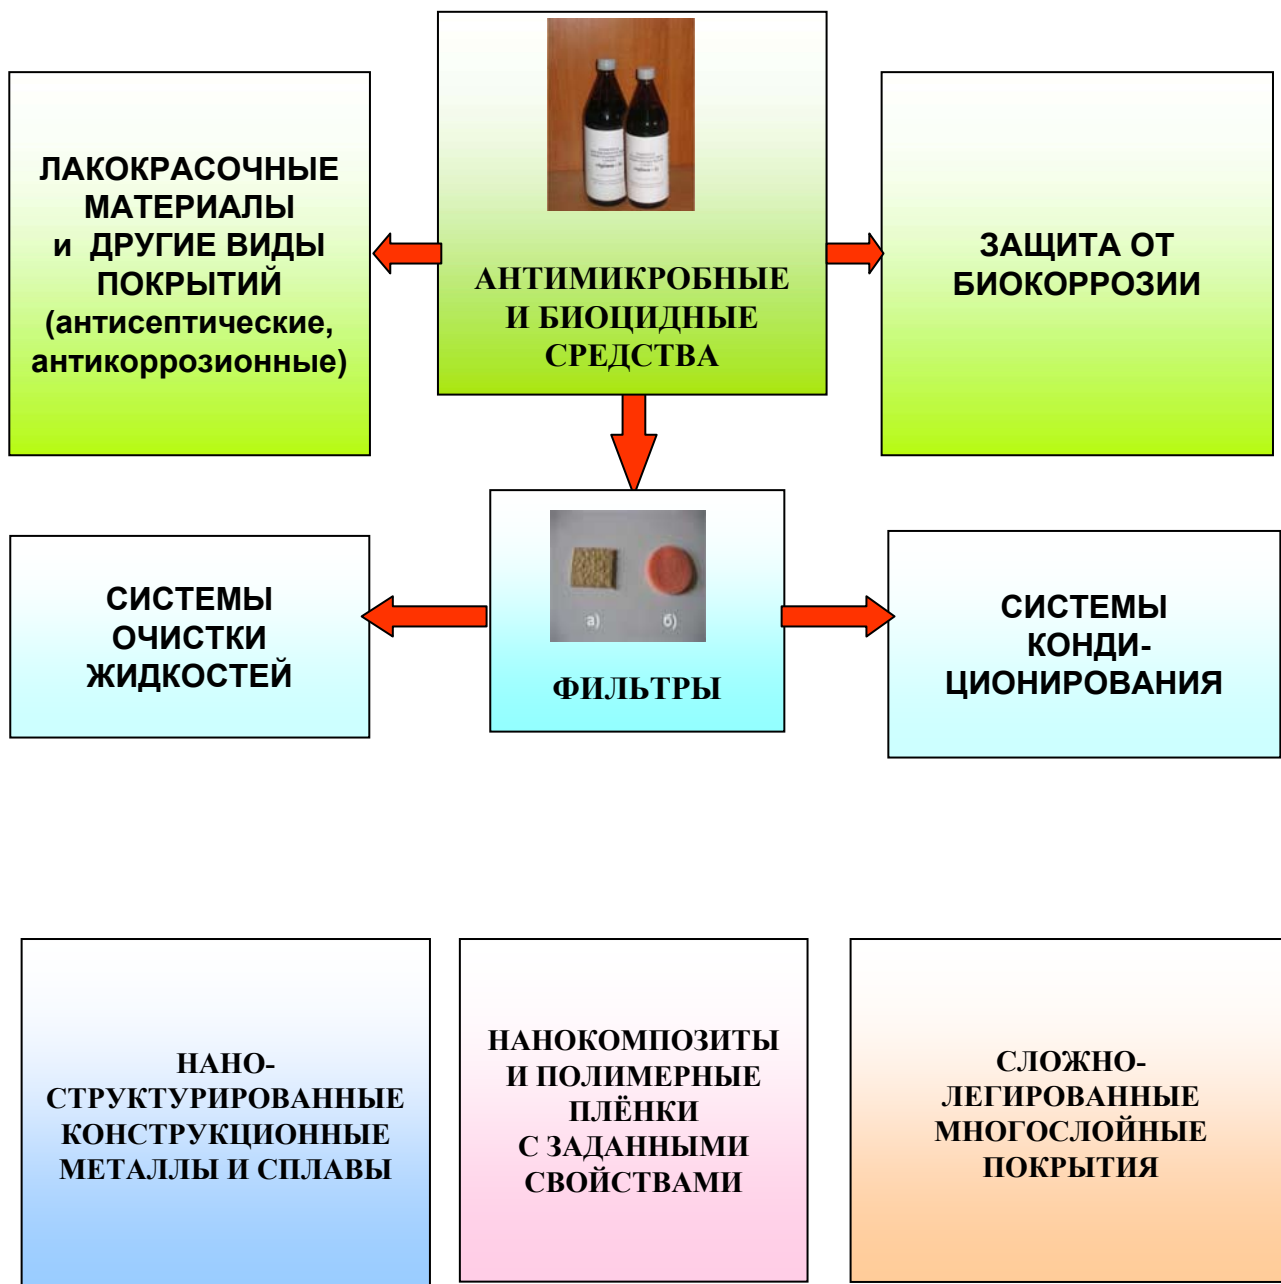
ЛАКОКРАСОЧНЫЕ МАТЕРИАЛЫ и ДРУГИЕ ВИДЫ ПОКРЫТИЙ (антисептические, антикоррозионные)

АНТИМИКРОБНЫЕ И БИОЦИДНЫЕ СРЕДСТВА

ЗАЩИТА ОТ БИОКОРРОЗИИ

СИСТЕМЫ ОЧИСТКИ ЖИДКОСТЕЙ

а) б)

ФИЛЬТРЫ

СИСТЕМЫ КОНДИЦИОНИРОВАНИЯ

НАНОСТРУКТУРИРОВАННЫЕ КОНСТРУКЦИОННЫЕ МЕТАЛЛЫ И СПЛАВЫ

НАНОКОМПОЗИТЫ И ПОЛИМЕРНЫЕ ПЛЁНКИ С ЗАДАННЫМИ СВОЙСТВАМИ

СЛОЖНОЛЕГИРОВАННЫЕ МНОГОСЛОЙНЫЕ ПОКРЫТИЯ